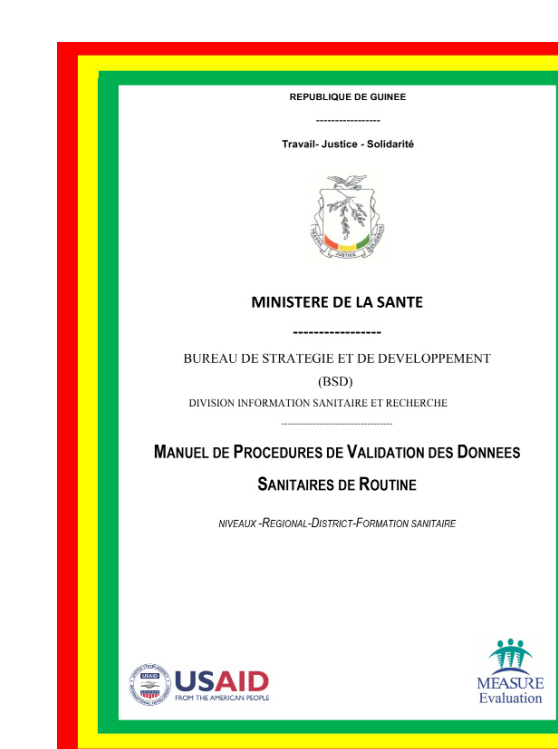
REPUBLIQUE DE GUINEE

----------------

Travail- Justice - Solidarité

TRAVAIL JUSTICE SOLIDARITE

MINISTERE DE LA SANTE

-----------------

BUREAU DE STRATEGIE ET DE DEVELOPPEMENT

(BSD)

DIVISION INFORMATION SANITAIRE ET RECHERCHE

-----------------------------

MANUEL DE PROCEDURES DE VALIDATION DES DONNEES SANITAIRES DE ROUTINE

NIVEAUX -REGIONAL-DISTRICT-FORMATION SANITAIRE

USAID
FROM THE AMERICAN PEOPLE

MEASURE
Evaluation